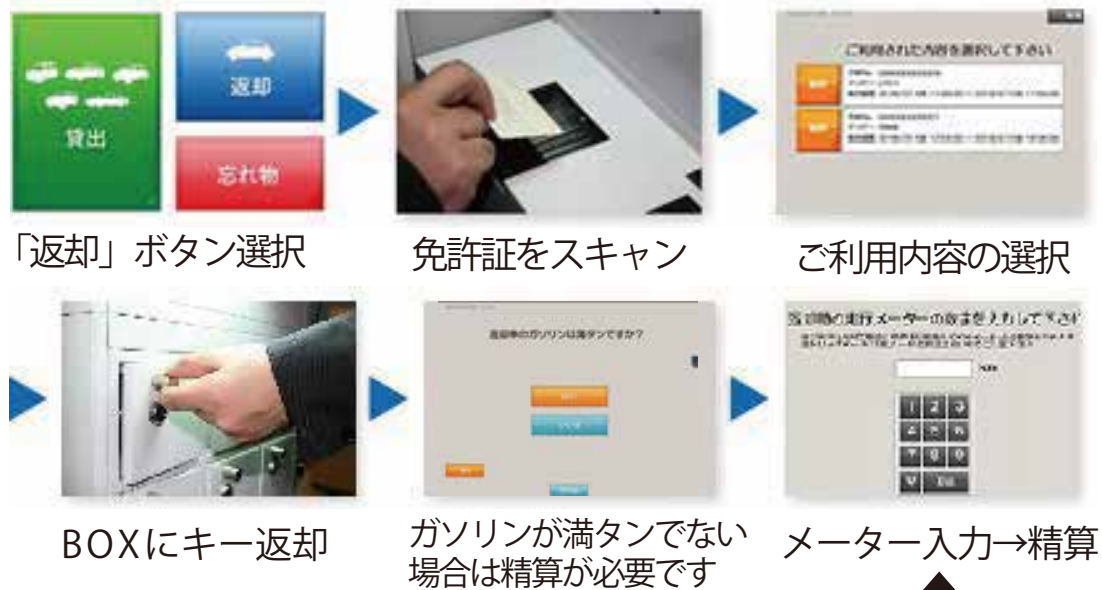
貸出

返却

忘れ物

「返却」ボタン選択

免許証をスキャン

ご利用された内容を選択して下さい

ご利用内容の選択

BOXにキー返却

返却車のガソリンは満タンですか?

ガソリンが満タンでない場合は精算が必要です

返却時の走行メーターの数字を入力して下さい

1 2 3
4 5 6
7 8 9
0

メーター入力→精算